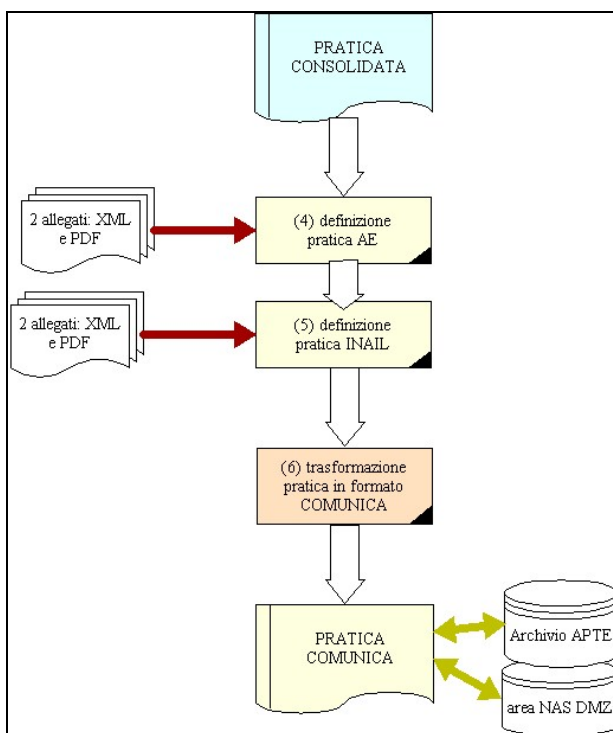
PRATICA CONSOLIDATA

2 allegati: XML e PDF

(4) definizione pratica AE

2 allegati: XML e PDF

(5) definizione pratica INAIL

(6) trasformazione pratica in formato COMUNICA

PRATICA COMUNICA

Archivio APTE

area NAS DMZ